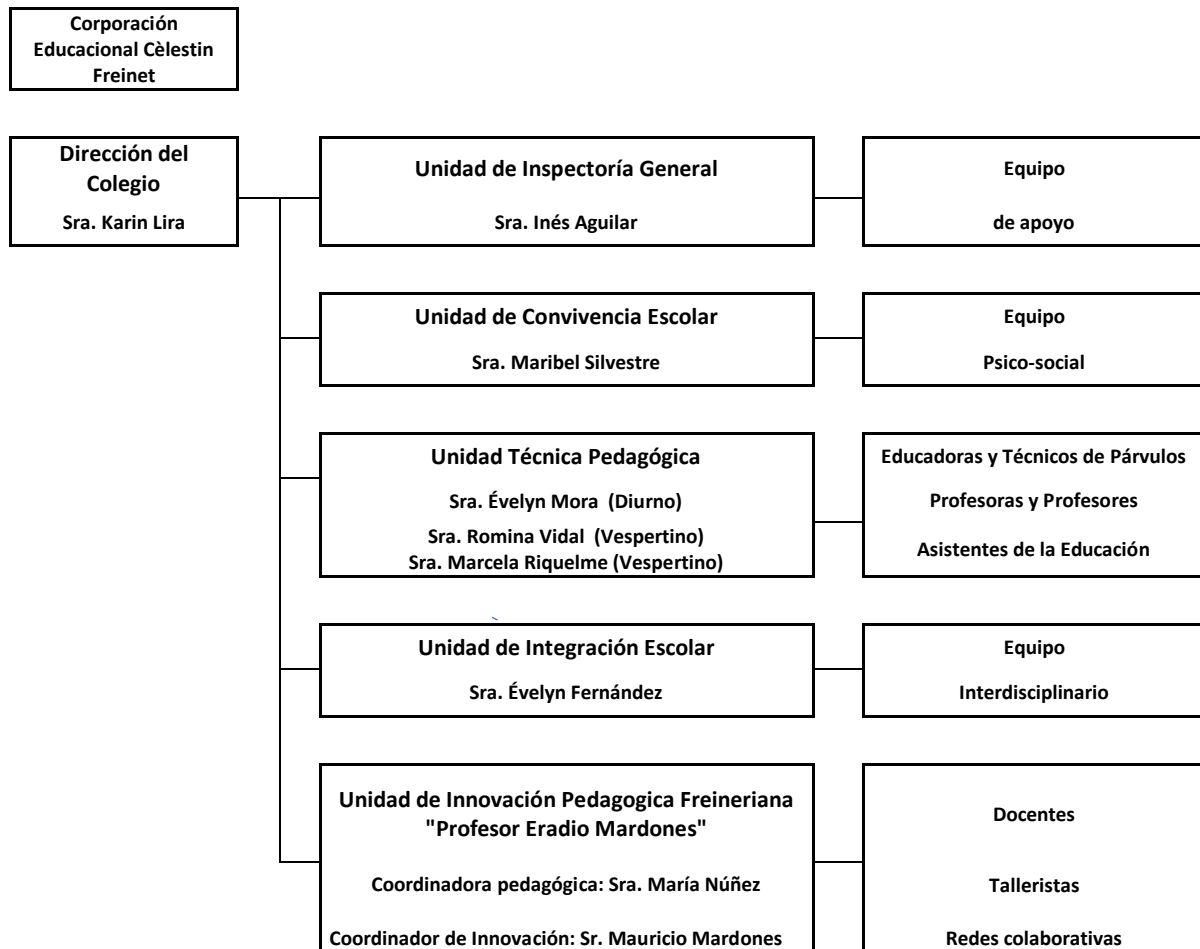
Corporación Educacional Cèlestin Freinet

Dirección del Colegio
Sra. Karin Lira

Unidad de Inspectoría General
Sra. Inés Aguilar

Equipo
de apoyo

Unidad de Convivencia Escolar
Sra. Maribel Silvestre

Equipo
Psico-social

Unidad Técnica Pedagógica
Sra. Évelyn Mora (Diurno)
Sra. Romina Vidal (Vespertino)
Sra. Marcela Riquelme (Vespertino)

Educadoras y Técnicos de Párvulos
Profesoras y Profesores
Asistentes de la Educación

Unidad de Integración Escolar
Sra. Évelyn Fernández

Equipo
Interdisciplinario

Unidad de Innovación Pedagogica Freineriana "Profesor Eradio Mardones"
Coordinadora pedagógica: Sra. María Núñez
Coordinador de Innovación: Sr. Mauricio Mardones

Docentes
Talleristas
Redes colaborativas